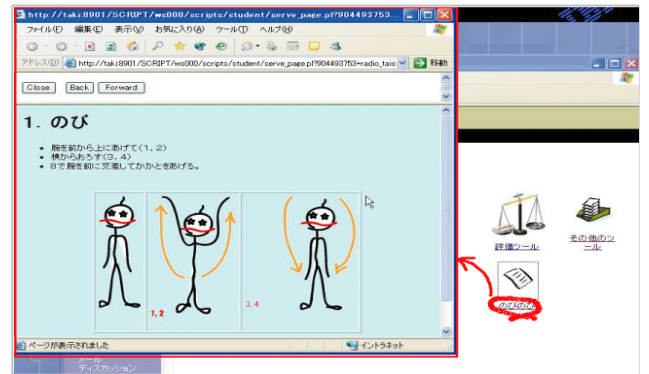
http://taki.8901/SCRIPT/ws000/scripts/student/serve_page.pl?904493753...

ファイル(F) 編集(E) 表示(V) お気に入り(A) ツール(T) ヘルプ(H)

アドレス(D) http://taki.8901/SCRIPT/ws000/scripts/student/serve_page.pl?904493753+radio_taic 移動

Close Back Forward

1. のび

- 腕を前から上にあげて(1, 2)
- 横からおろす(3, 4)
- 8で腕を前に交差してかかとをあげる。

1, 2

3, 4

評価ツール

その他のツール

のびのび

ページが表示されました

イントラネット

ディスカッション